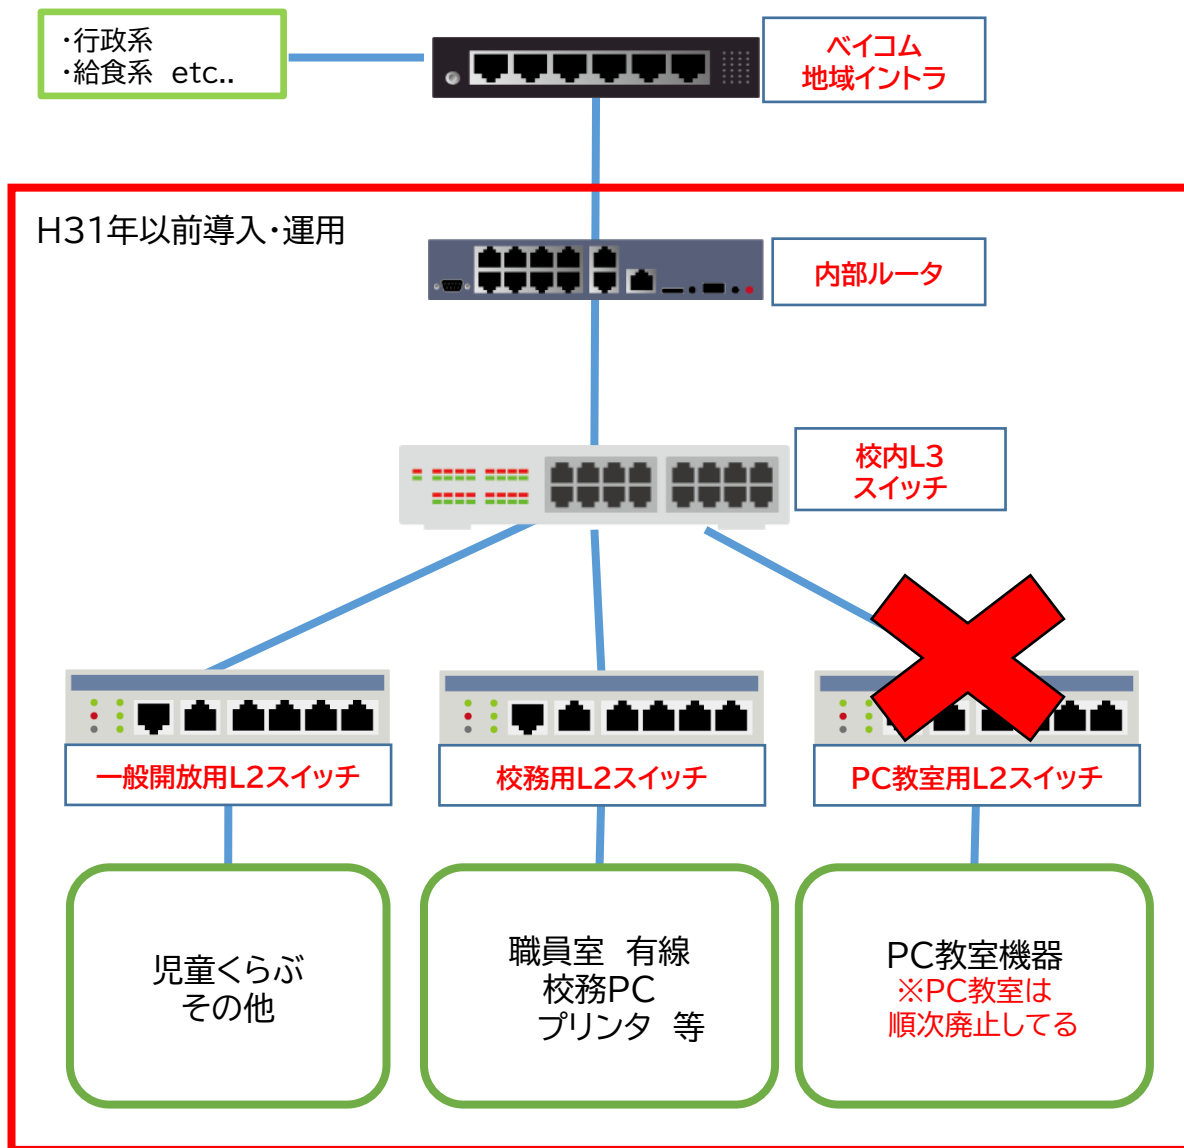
・行政系
・給食系　etc..

ベイコム
地域イントラ

H31年以前導入・運用

内部ルータ

校内L3
スイッチ

一般開放用L2スイッチ

校務用L2スイッチ

PC教室用L2スイッチ

児童くらぶ
その他

職員室　有線
校務PC
プリンタ　等

PC教室機器
※PC教室は
順次廃止してる